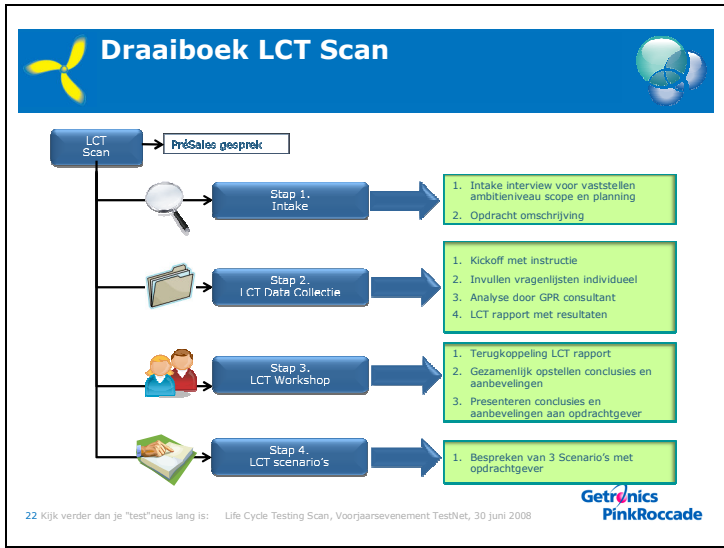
Draaiboek LCT Scan

LCT Scan

PréSales gesprek

Stap 1. Intake

1. Intake interview voor vaststellen ambitieniveau scope en planning
2. Opdracht omschrijving

Stap 2. LCT Data Collectie

1. Kickoff met instructie
2. Invullen vragenlijsten individueel
3. Analyse door GPR consultant
4. LCT rapport met resultaten

Stap 3. LCT Workshop

1. Terugkoppeling LCT rapport
2. Gezamenlijk opstellen conclusies en aanbevelingen
3. Presenteren conclusies en aanbevelingen aan opdrachtgever

Stap 4. LCT scenario's

1. Bespreken van 3 Scenario's met opdrachtgever

22 Kijk verder dan je "test"neus lang is: Life Cycle Testing Scan, Voorjaarsevenement TestNet, 30 juni 2008

Getronics PinkRoccade